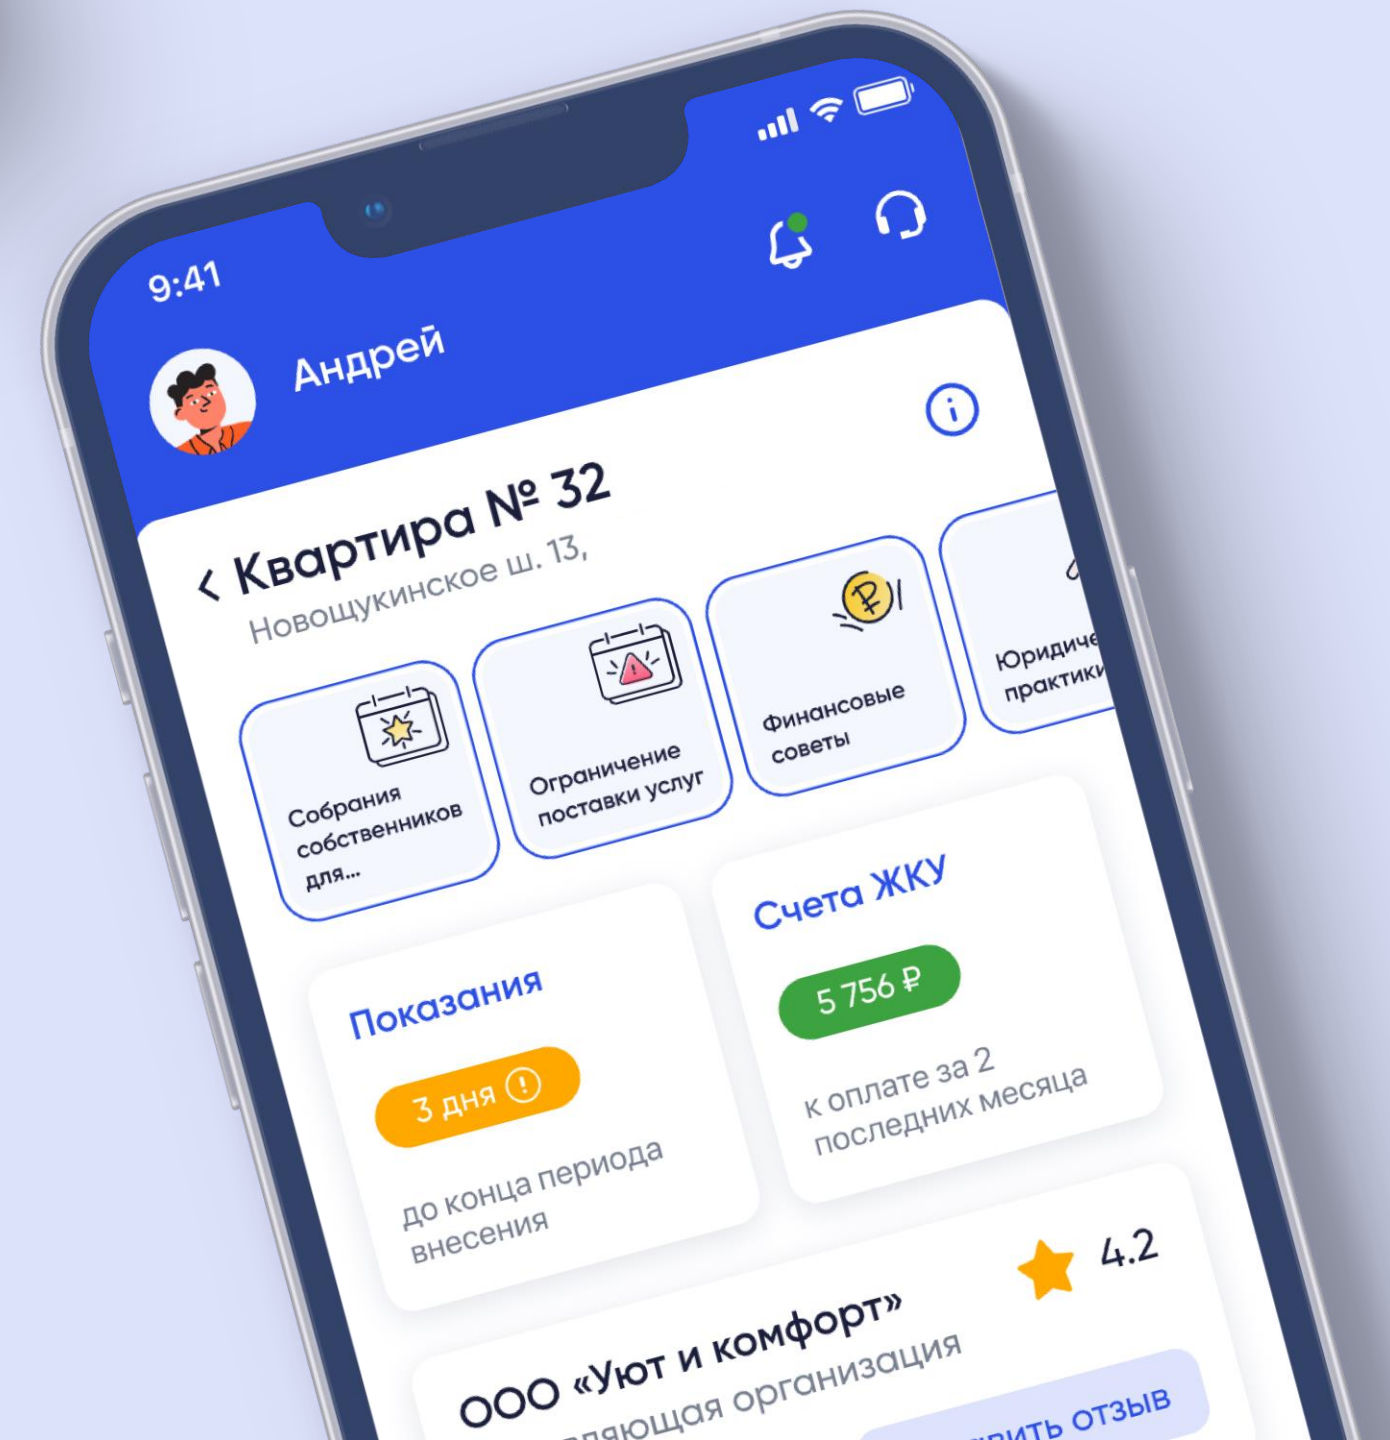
9:41

Андрей

Квартира № 32

Новощукинское ш. 13,

Собрания собственников для...

Ограничение поставки услуг

Финансовые советы

Юридиче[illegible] практики

Счета ЖКУ

5 756 ₽

к оплате за 2 последних месяца

Показания

3 дня

до конца периода внесения

4.2

ООО «Уют и комфорт»

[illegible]ляющая организация

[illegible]вить отзыв